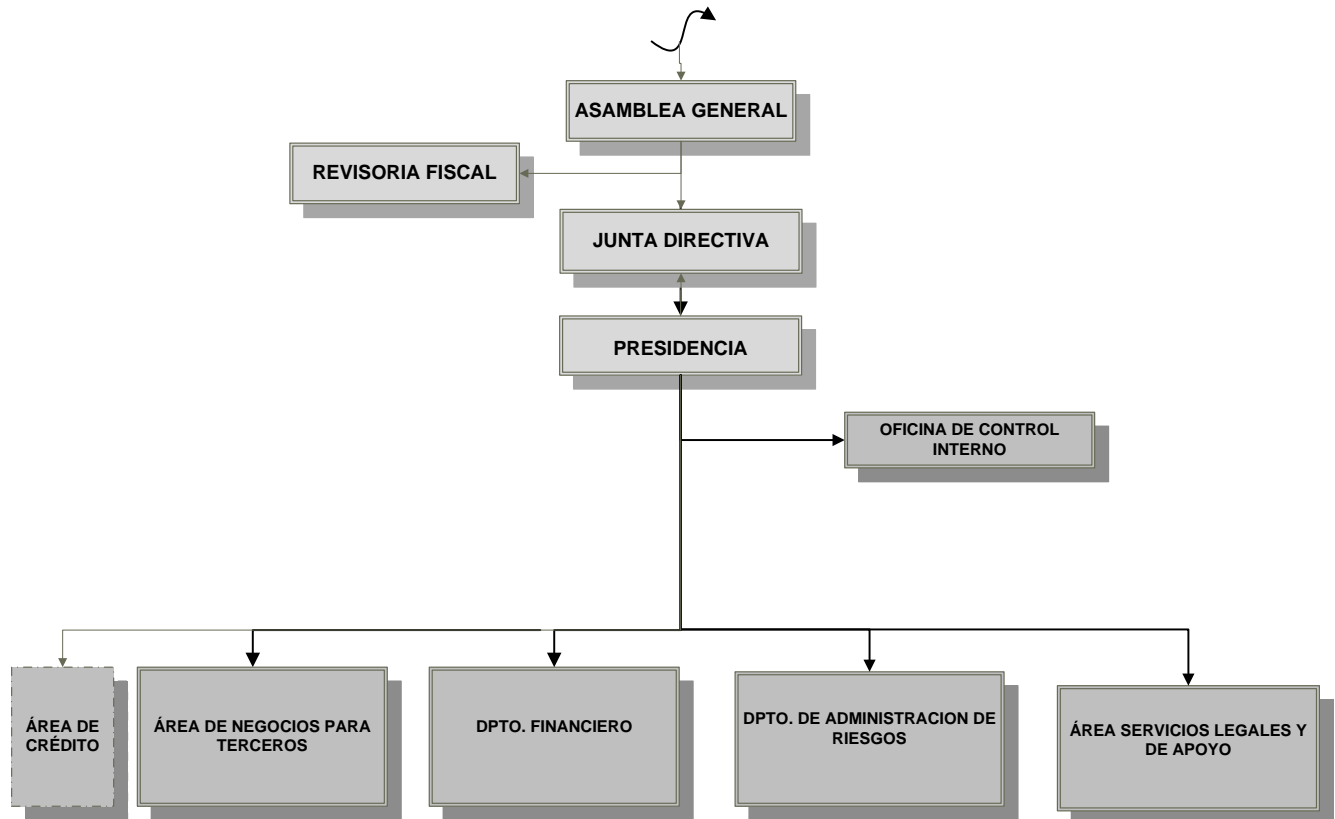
ASAMBLEA GENERAL

REVISORIA FISCAL

JUNTA DIRECTIVA

PRESIDENCIA

OFICINA DE CONTROL INTERNO

ÁREA DE CRÉDITO

ÁREA DE NEGOCIOS PARA TERCEROS

DPTO. FINANCIERO

DPTO. DE ADMINISTRACION DE RIESGOS

ÁREA SERVICIOS LEGALES Y DE APOYO